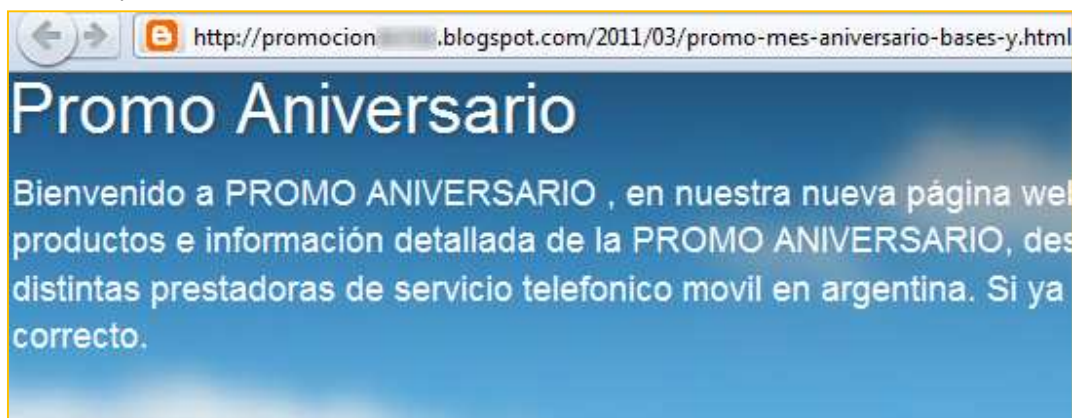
http://promocion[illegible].blogspot.com/2011/03/promo-mes-aniversario-bases-y.html

Promo Aniversario

Bienvenido a PROMO ANIVERSARIO , en nuestra nueva página wel productos e información detallada de la PROMO ANIVERSARIO, des distintas prestadoras de servicio telefonico movil en argentina. Si ya correcto.